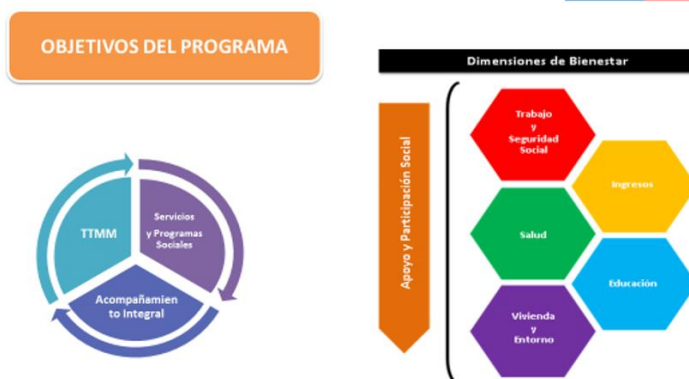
OBJETIVOS DEL PROGRAMA

TTMM

Servicios y Programas Sociales

Acompañamiento Integral

Dimensiones de Bienestar

Apoyo y Participación Social

Trabajo y Seguridad Social

Ingresos

Salud

Educación

Vivienda y Entorno